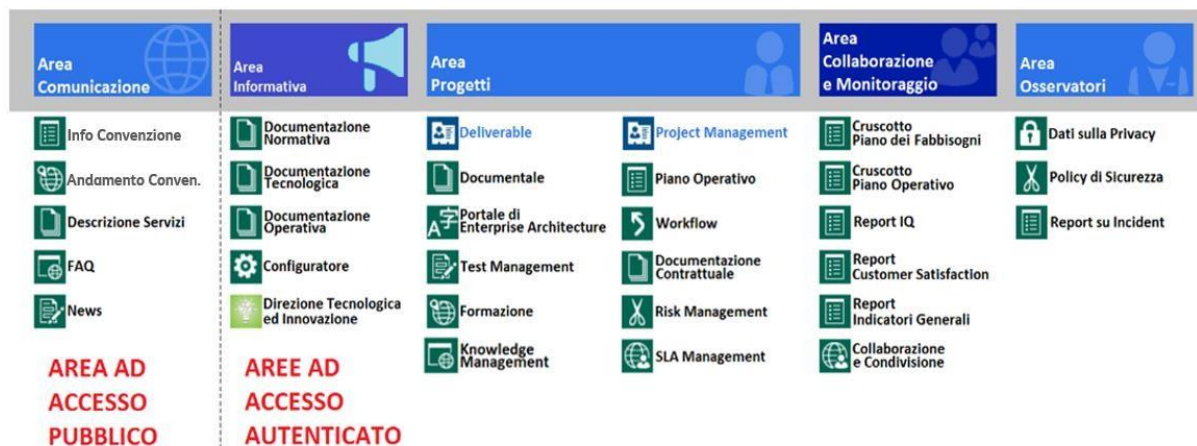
Area Comunicazione

Info Convenzione
Andamento Conven.
Descrizione Servizi
FAQ
News

AREA AD ACCESSO PUBBLICO

Area Informativa

Documentazione Normativa
Documentazione Tecnologica
Documentazione Operativa
Configuratore
Direzione Tecnologica ed Innovazione

AREE AD ACCESSO AUTENTICATO

Area Progetti

Deliverable
Documentale
Portale di Enterprise Architecture
Test Management
Formazione
Knowledge Management

Project Management
Piano Operativo
Workflow
Documentazione Contrattuale
Risk Management
SLA Management

Area Collaborazione e Monitoraggio

Cruscotto Piano dei Fabbisogni
Cruscotto Piano Operativo
Report IQ
Report Customer Satisfaction
Report Indicatori Generali
Collaborazione e Condivisione

Area Osservatori

Dati sulla Privacy
Policy di Sicurezza
Report su Incident